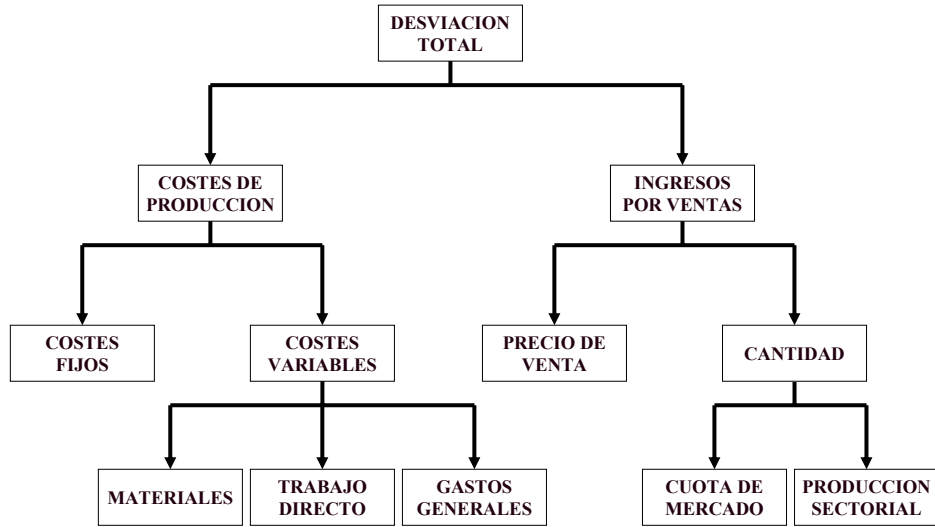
DESVIACION TOTAL

COSTES DE PRODUCCION

INGRESOS POR VENTAS

COSTES FIJOS

COSTES VARIABLES

PRECIO DE VENTA

CANTIDAD

MATERIALES

TRABAJO DIRECTO

GASTOS GENERALES

CUOTA DE MERCADO

PRODUCCION SECTORIAL